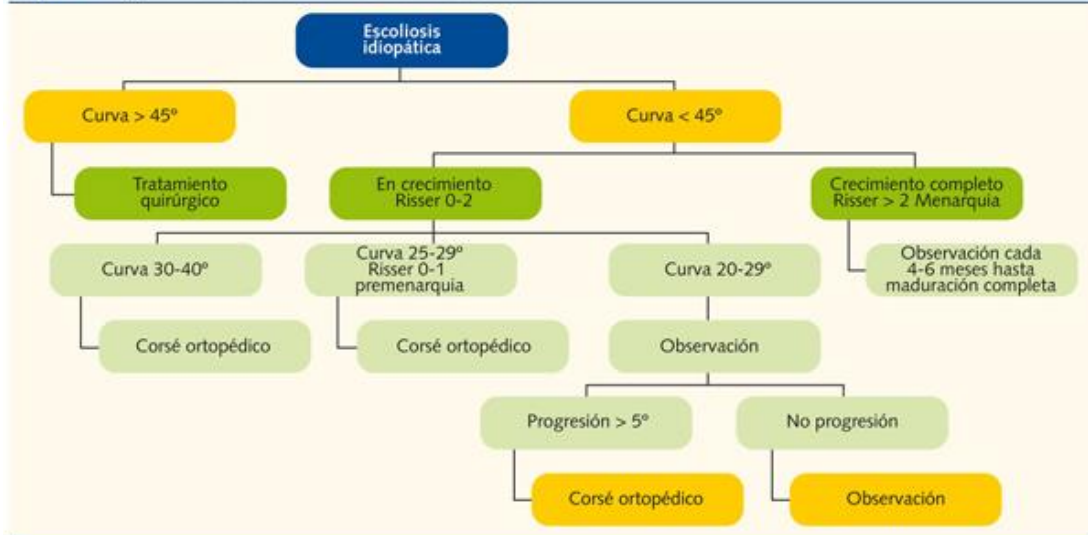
Escoliosis idiopática

Curva > 45º

Curva < 45º

Tratamiento quirúrgico

En crecimiento Risser 0-2

Crecimiento completo Risser > 2 Menarquia

Curva 30-40º

Curva 25-29º Risser 0-1 premenarquia

Curva 20-29º

Observación cada 4-6 meses hasta maduración completa

Corsé ortopédico

Corsé ortopédico

Observación

Progresión > 5º

No progresión

Corsé ortopédico

Observación